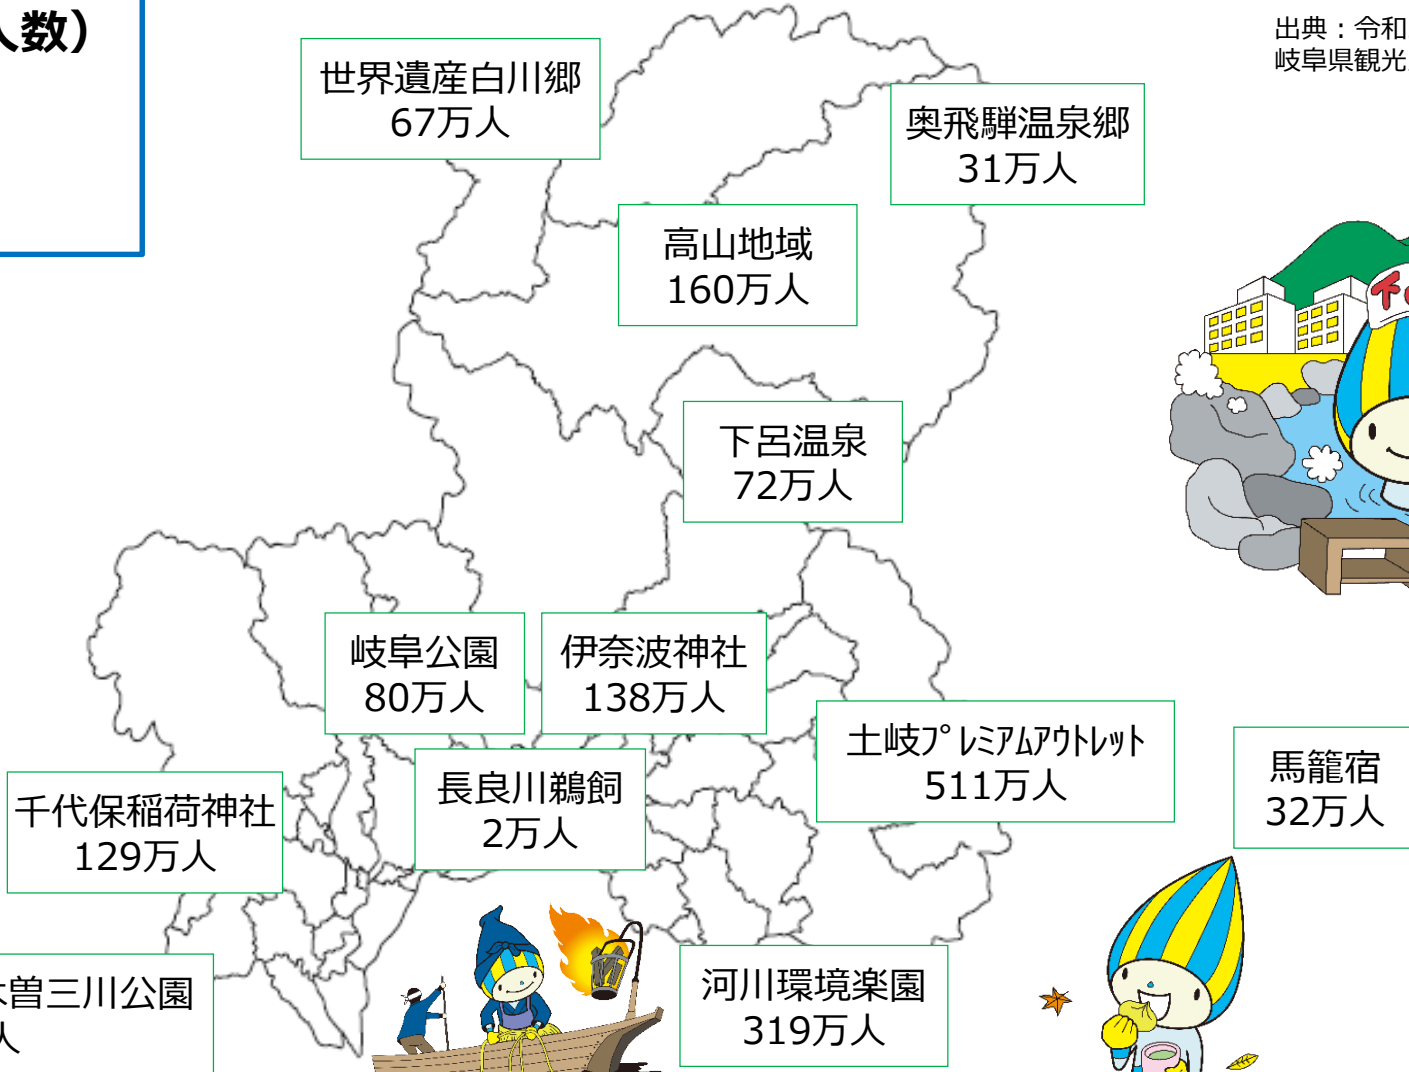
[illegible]数）

出典：令和
岐阜県観光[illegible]

世界遺産白川郷
67万人

奥飛騨温泉郷
31万人

高山地域
160万人

下呂温泉
72万人

岐阜公園
80万人

伊奈波神社
138万人

土岐プレミアムアウトレット
511万人

馬籠宿
32万人

千代保稲荷神社
129万人

長良川鵜飼
2万人

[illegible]曽三川公園
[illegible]人

河川環境楽園
319万人